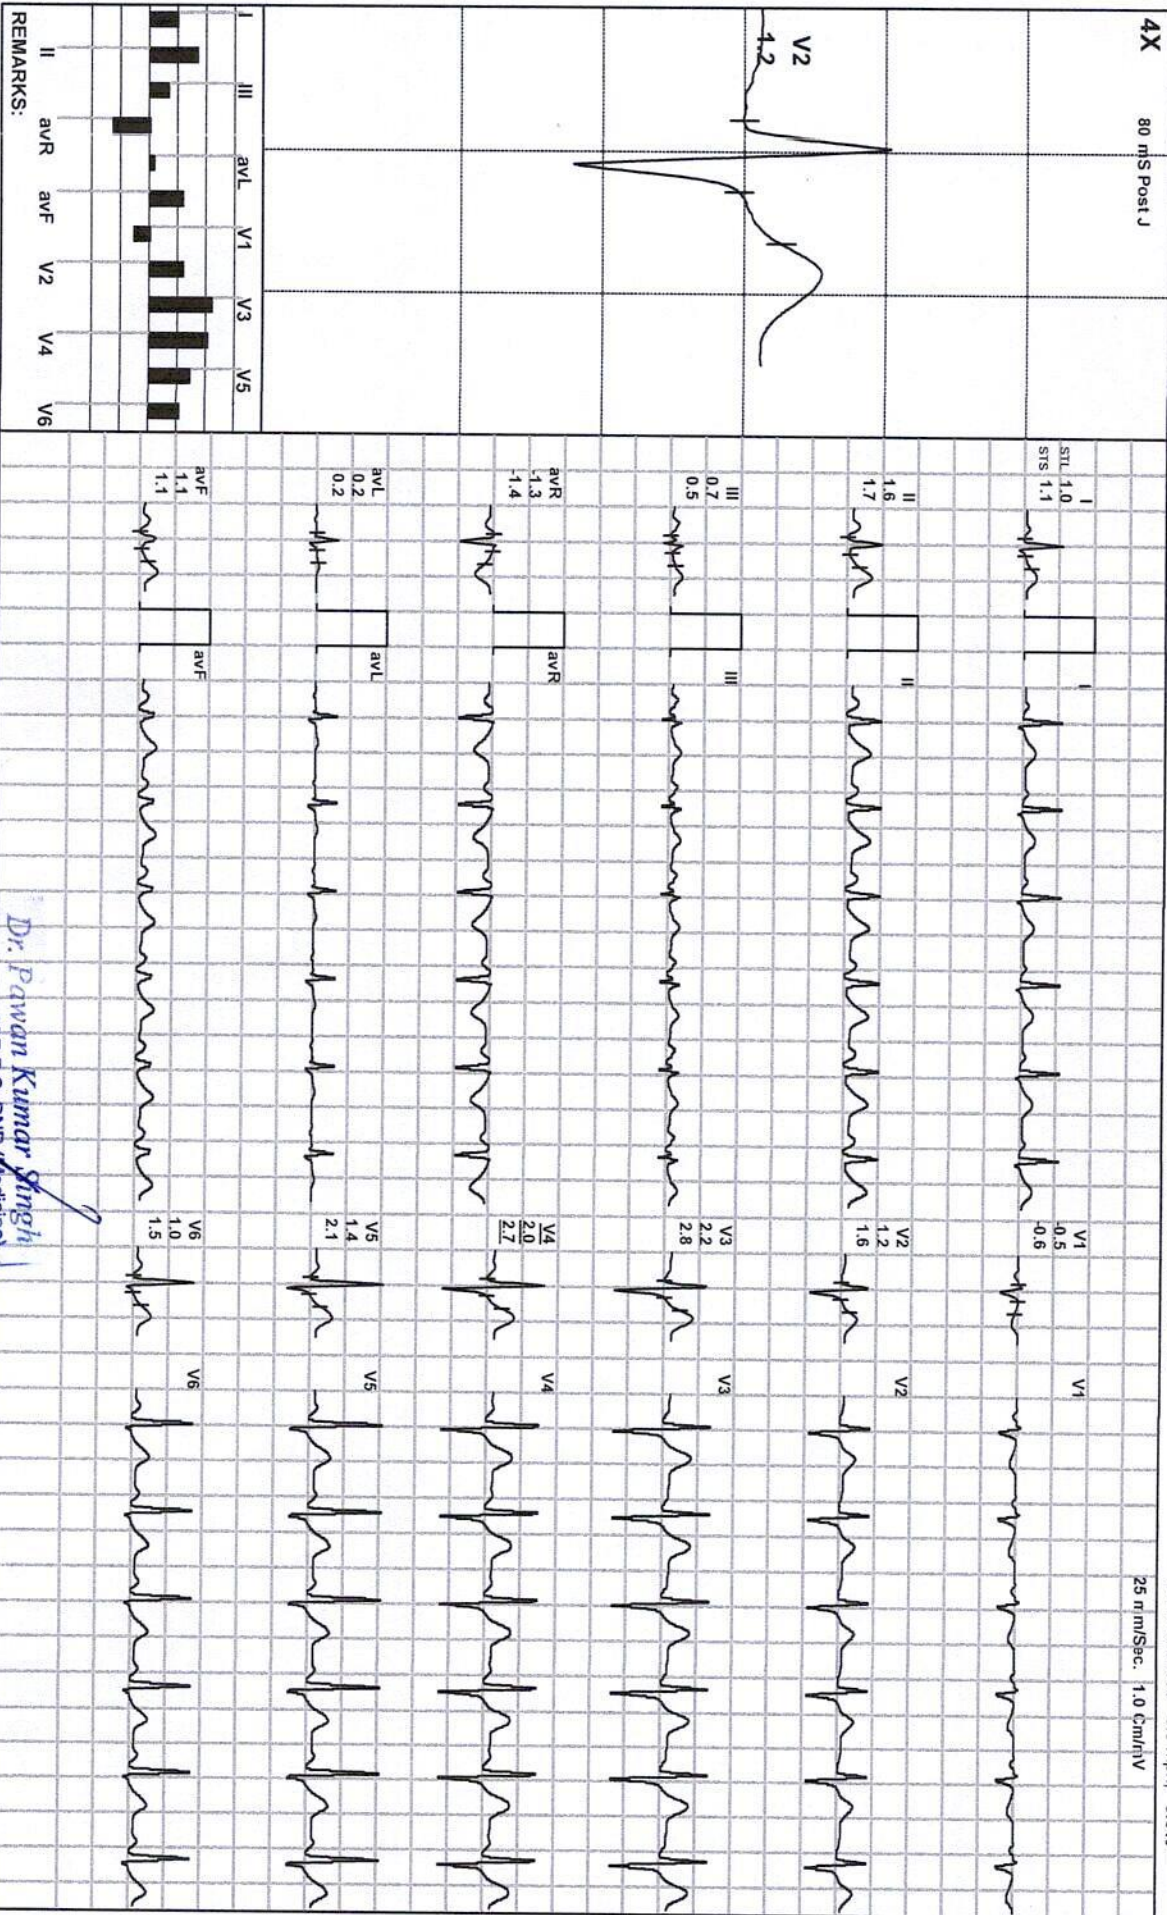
4X
80 mS Post J
V2
1.2

I III avL V1 V3 V5
II avR avF V2 V4 V6
REMARKS:

STL 1.0
STS 1.1
I

II
1.6
1.7

III
0.7
0.5

avR
-1.3
-1.4

avL
0.2
0.2

avF
1.1
1.1

I
II
III
avR
avL
avF

V1
0.5
-0.6

V2
1.2
1.6

V3
2.2
2.8

V4
2.0
2.7

V5
1.4
2.1

V6
1.0
1.5

V1
V2
V3
V4
V5
V6

25 mm/Sec. 1.0 Cm/mV

Dr. Pawan Kumar Singh